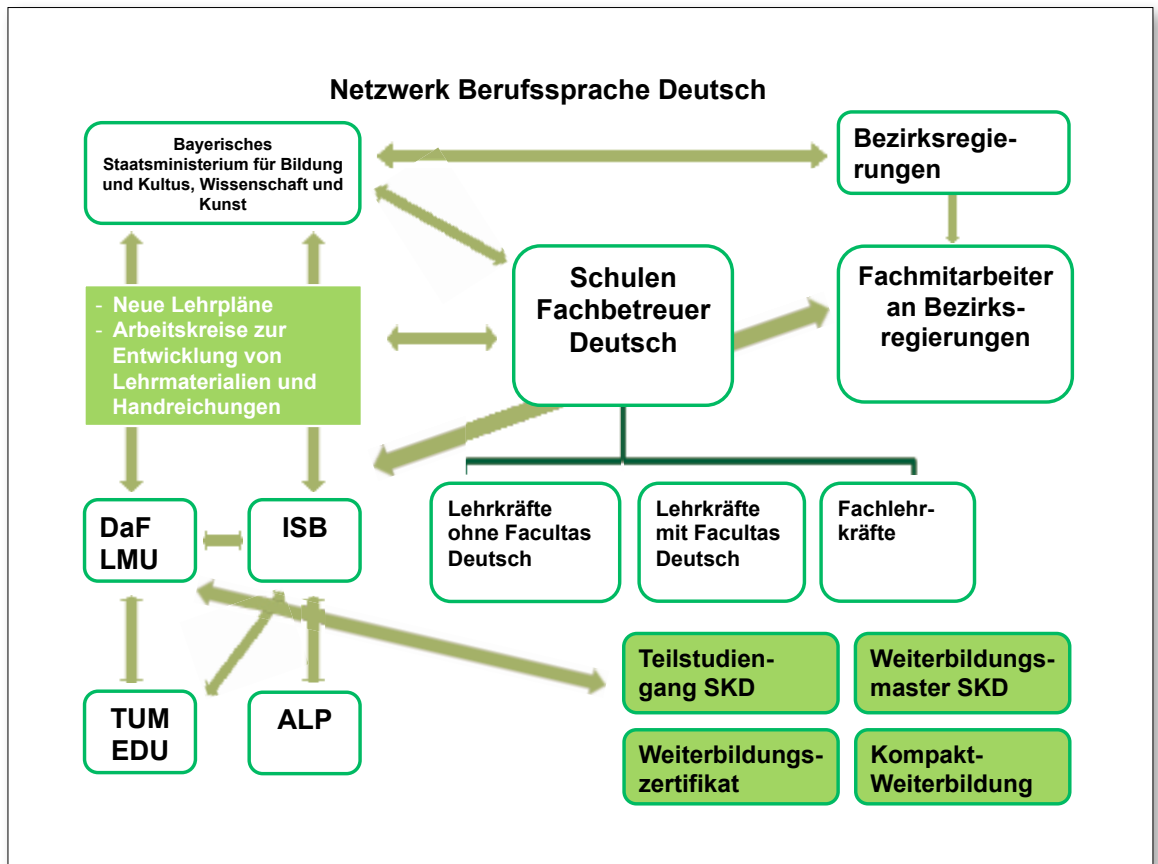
Netzwerk Berufssprache Deutsch

Bayerisches Staatsministerium für Bildung und Kultus, Wissenschaft und Kunst

Bezirksregierungen

Schulen Fachbetreuer Deutsch

Fachmitarbeiter an Bezirksregierungen

- Neue Lehrpläne
- Arbeitskreise zur Entwicklung von Lehrmaterialien und Handreichungen

DaF LMU

ISB

Lehrkräfte ohne Facultas Deutsch

Lehrkräfte mit Facultas Deutsch

Fachlehrkräfte

TUM EDU

ALP

Teilstudiengang SKD

Weiterbildungsmaster SKD

Weiterbildungszertifikat

Kompakt-Weiterbildung